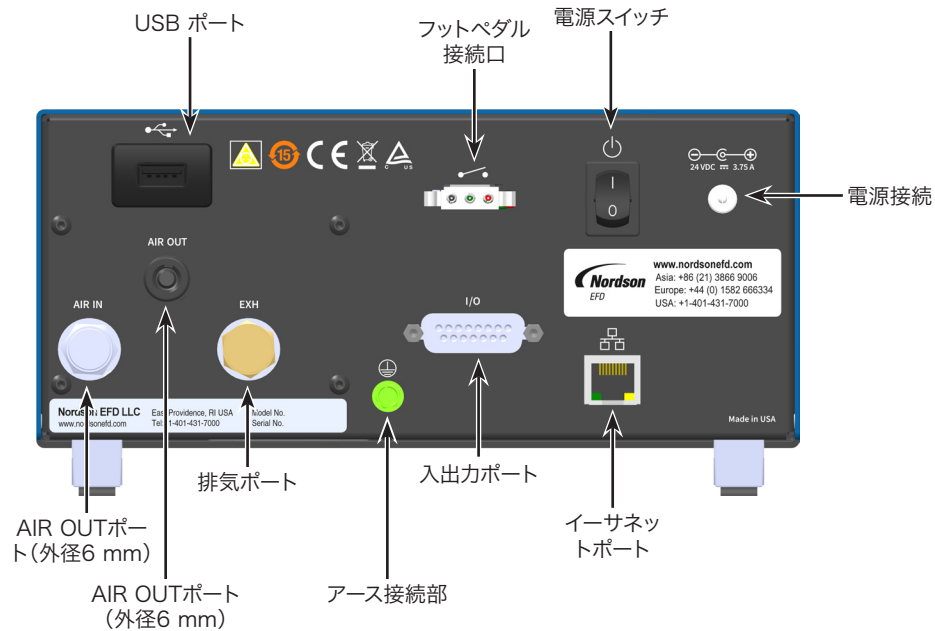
USB ポート

フットペダル
接続口

電源スイッチ

24 VDC 3.75 A

電源接続

AIR OUT

AIR IN

EXH

I/O

I

0

Nordson EFD

www.nordsonefd.com
Asia: +86 (21) 3866 9006
Europe: +44 (0) 1582 666334
USA: +1-401-431-7000

Nordson EFD LLC
www.nordsonefd.com

East Providence, RI USA
Tel +1-401-431-7000

Model No.
Serial No.

Made in USA

排気ポート

入出力ポート

イーサネット
ポート

AIR OUTポート(外径6 mm)

AIR OUTポート
(外径6 mm)

アース接続部